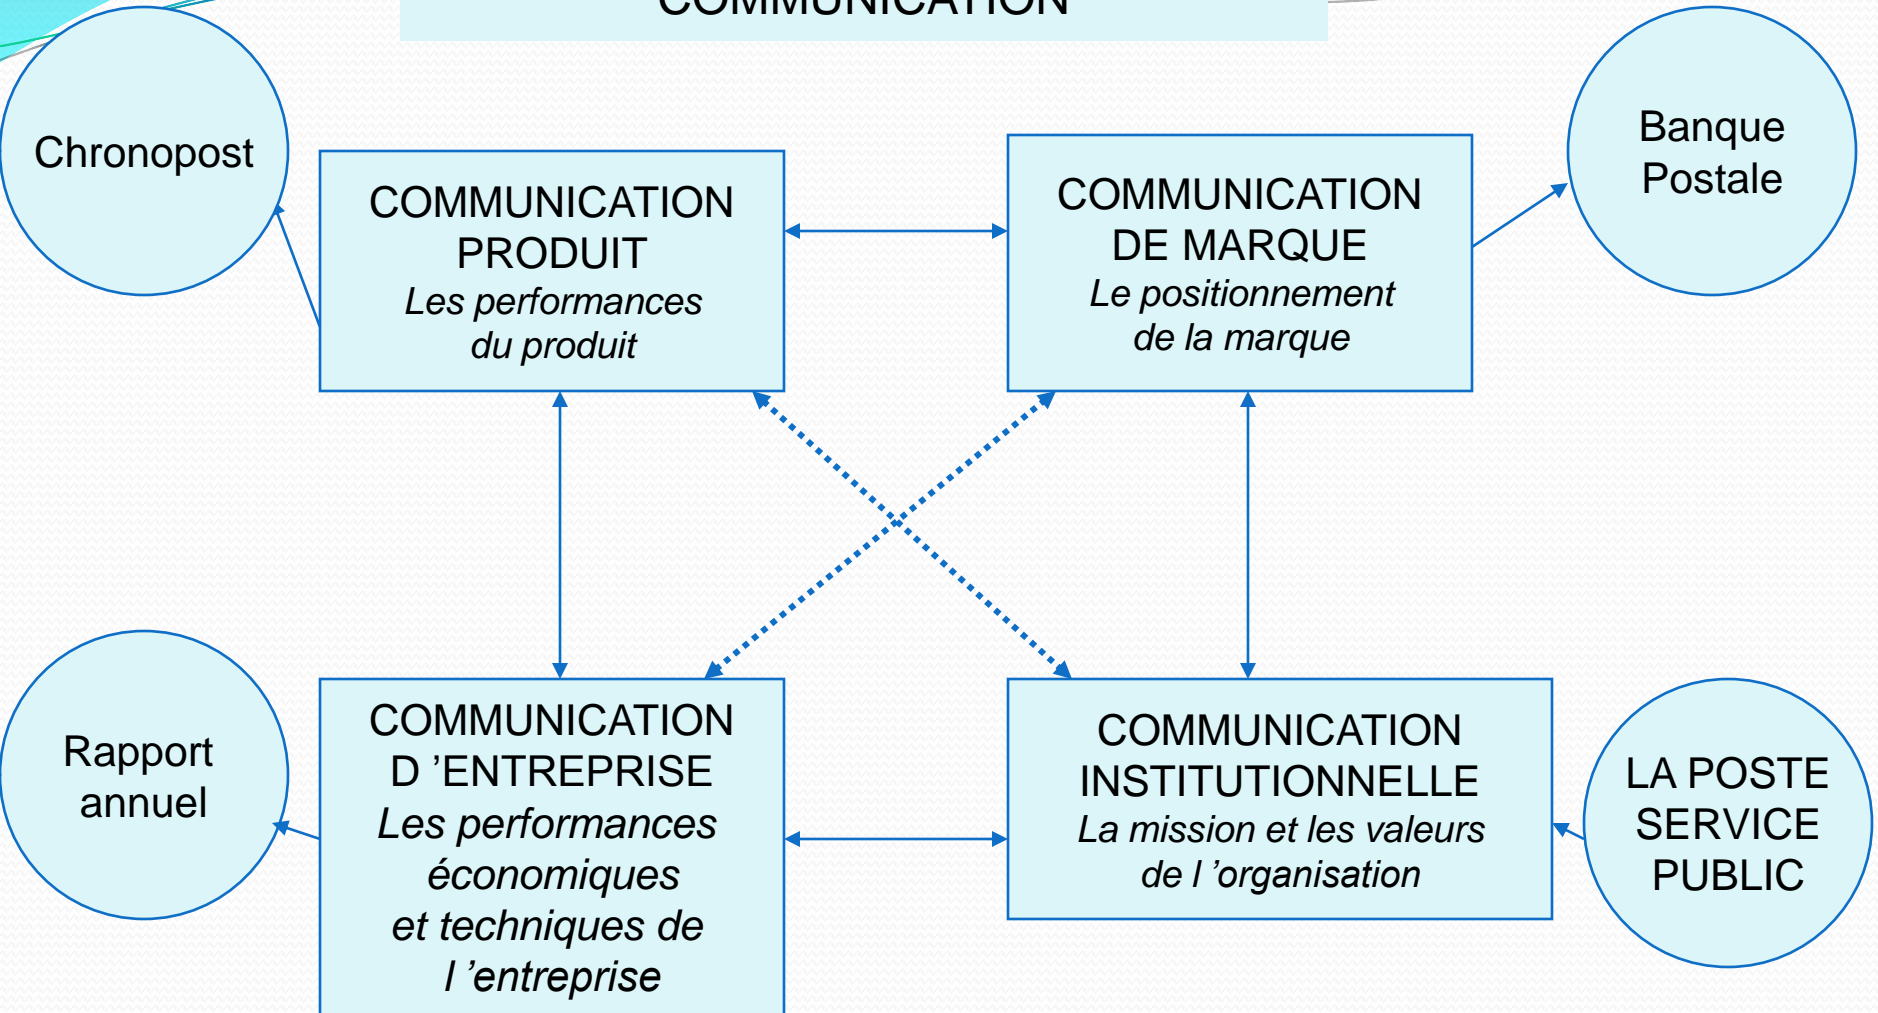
COMMUNICATION

Chronopost

COMMUNICATION PRODUIT
*Les performances du produit*

COMMUNICATION DE MARQUE
*Le positionnement de la marque*

Banque Postale

Rapport annuel

COMMUNICATION D 'ENTREPRISE
*Les performances économiques et techniques de l 'entreprise*

COMMUNICATION INSTITUTIONNELLE
*La mission et les valeurs de l 'organisation*

LA POSTE SERVICE PUBLIC